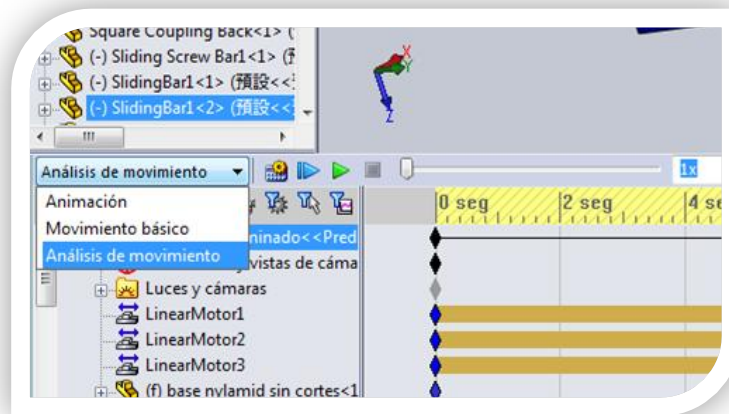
Square Coupling Back<1> (
(-) Sliding Screw Bar1<1> (預
(-) SlidingBar1<1> (預設<<
(-) SlidingBar1<2> (預設<<
Z
X
Y
Análisis de movimiento
1x
Animación
Movimiento básico
Análisis de movimiento
0 seg
2 seg
4 se
minado<<Pred
vistas de cáma
Luces y cámaras
LinearMotor1
LinearMotor2
LinearMotor3
(f) base nylamid sin cortes<1